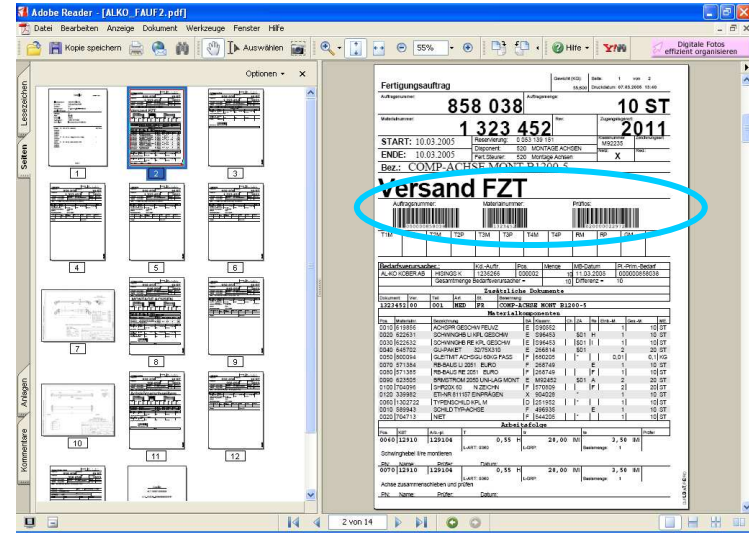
Adobe Reader - [ALKO_FAUF2.pdf]

Datei Bearbeiten Anzeige Dokument Werkzeuge Fenster Hilfe

Kopie speichern

Auswählen

55%

Hilfe

Digitale Fotos effizient organisieren

Optionen

Lesezeichen

Seiten

Anlagen

Kommentare

1 2 3 4 5 6 7 8 9 10 11 12

Fertigungsauftrag

Auftragsnummer:

858 038

Auftragsmenge:

10 ST

Materialnummer:

1 323 452

Zugangsjahr:

2011

START: 10.03.2005

ENDE: 10.03.2005

Bez.: COMP-ACHSE MONT B1200-5

Versand FZT

Auftragsnummer:

Materialnummer:

Prüflos:

T1M T2M T2P T3M T3P T4M T4P RM RP GM

Bedarfsverursacher:

Zusätzliche Dokumente

Materialkomponenten

Arbeitsfolge

Schwinghebel litre montieren

Achse zusammenschieben und prüfen

2 von 14